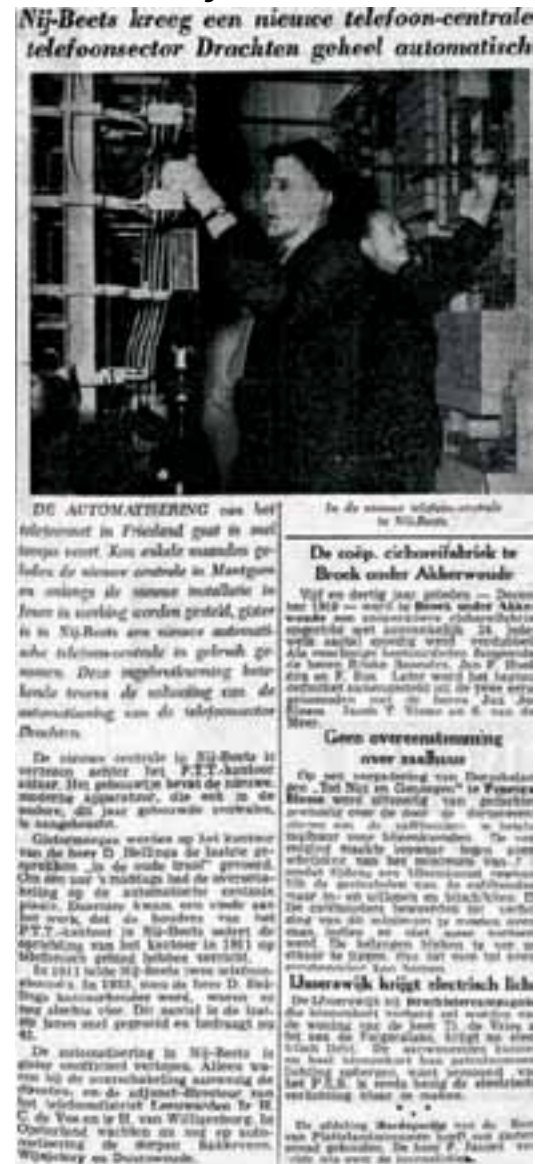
Nij-Beets kreeg een nieuwe telefoon-centrale
telefoonsector Drachten geheel automatisch

In de nieuwe telefoon-centrale te Nij-Beets

DE AUTOMATISERING van het telefoonnet in Friesland gaat in snel tempo voort. Een enkele maanden geleden de nieuwe centrale in Wartgum en onlangs de nieuwe installatie in Joure in werking worden gesteld, gister is in Nij-Beets een nieuwe automatische telefoon-centrale in gebruik genomen. Deze ingebruikname betekende tevens de voltooiing van de automatisering van de telefoonsector Drachten.

De nieuwe centrale in Nij-Beets is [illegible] achter het P.T.T.-kantoor aldaar. Het gebouwtje bevat de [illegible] moderne apparatuur, die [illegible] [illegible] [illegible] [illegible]

Gistermorgen werden op het kantoor van de heer D. Hellinga de laatste gesprekken "in de oude trant" gevoerd. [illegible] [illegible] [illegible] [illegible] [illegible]

In 1911 telde Nij-Beets twee telefoonaansluitingen. In 1923, toen de heer D. Hellinga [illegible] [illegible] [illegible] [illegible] 42.

De automatisering in Nij-Beets is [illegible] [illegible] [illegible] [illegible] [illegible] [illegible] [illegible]

De coöp. eierzuivelfabriek te Broek onder Akkerwoude

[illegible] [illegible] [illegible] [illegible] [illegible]

Geen overeenstemming over zaalhuur

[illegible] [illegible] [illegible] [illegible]

Unnerwik krijgt electrisch licht

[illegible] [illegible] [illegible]

• • •

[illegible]